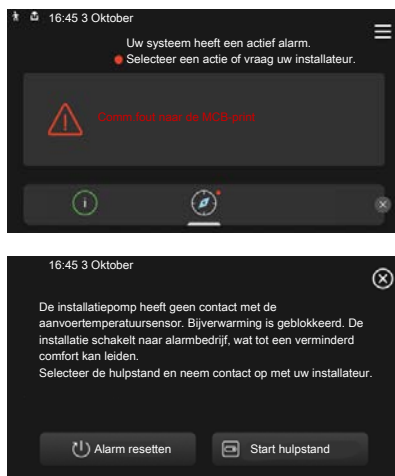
16:45 3 Oktober

Uw systeem heeft een actief alarm.

Selecteer een actie of vraag uw installateur.

Comm.fout naar de MOB-print

16:45 3 Oktober

De installatiepomp heeft geen contact met de aanvoertemperatuursensor. Bijverwarming is geblokkeerd. De installatie schakelt naar alarmbedrijf, wat tot een verminderd comfort kan leiden.
Selecteer de hulpstand en neem contact op met uw installateur.

Alarm resetten

Start hulpstand